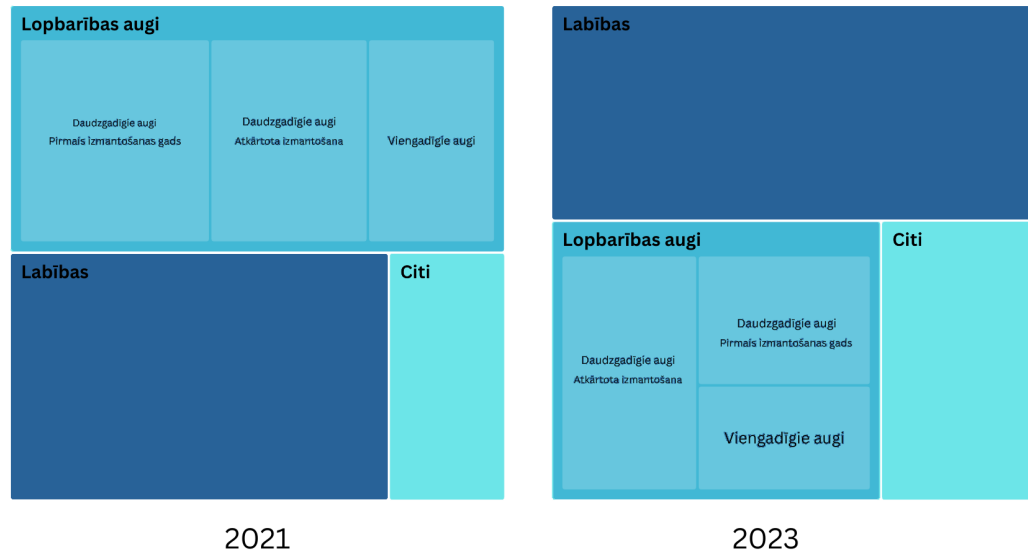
Lopbarības augi

Daudzgadīgie augi
Pirmais izmantošanas gads

Daudzgadīgie augi
Atkārtota izmantošana

Viengadīgie augi

Labības

Citi

2021

Labības

Lopbarības augi

Daudzgadīgie augi
Atkārtota izmantošana

Daudzgadīgie augi
Pirmais izmantošanas gads

Viengadīgie augi

Citi

2023